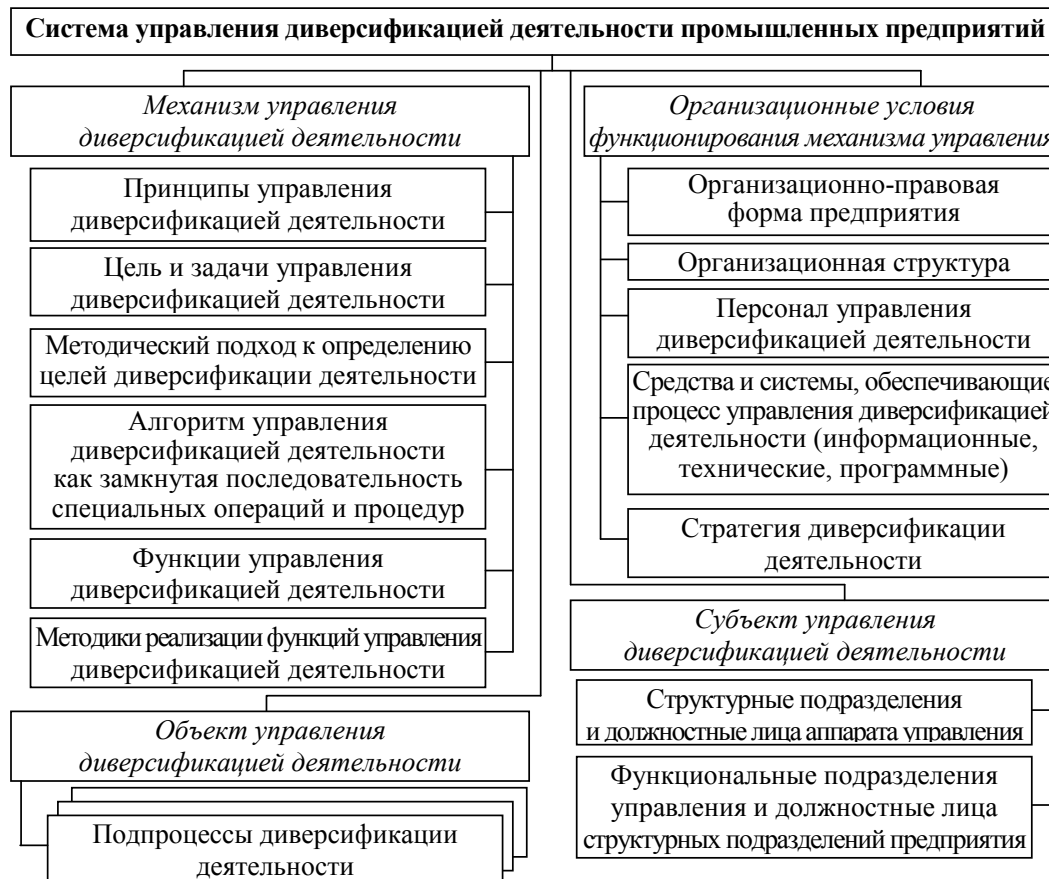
Система управления диверсификацией деятельности промышленных предприятий

Механизм управления диверсификацией деятельности

Принципы управления диверсификацией деятельности

Цель и задачи управления диверсификацией деятельности

Методический подход к определению целей диверсификации деятельности

Алгоритм управления диверсификацией деятельности как замкнутая последовательность специальных операций и процедур

Функции управления диверсификацией деятельности

Методики реализации функций управления диверсификацией деятельности

Объект управления диверсификацией деятельности

Подпроцессы диверсификации деятельности

Организационные условия функционирования механизма управления

Организационно-правовая форма предприятия

Организационная структура

Персонал управления диверсификацией деятельности

Средства и системы, обеспечивающие процесс управления диверсификацией деятельности (информационные, технические, программные)

Стратегия диверсификации деятельности

Субъект управления диверсификацией деятельности

Структурные подразделения и должностные лица аппарата управления

Функциональные подразделения управления и должностные лица структурных подразделений предприятия